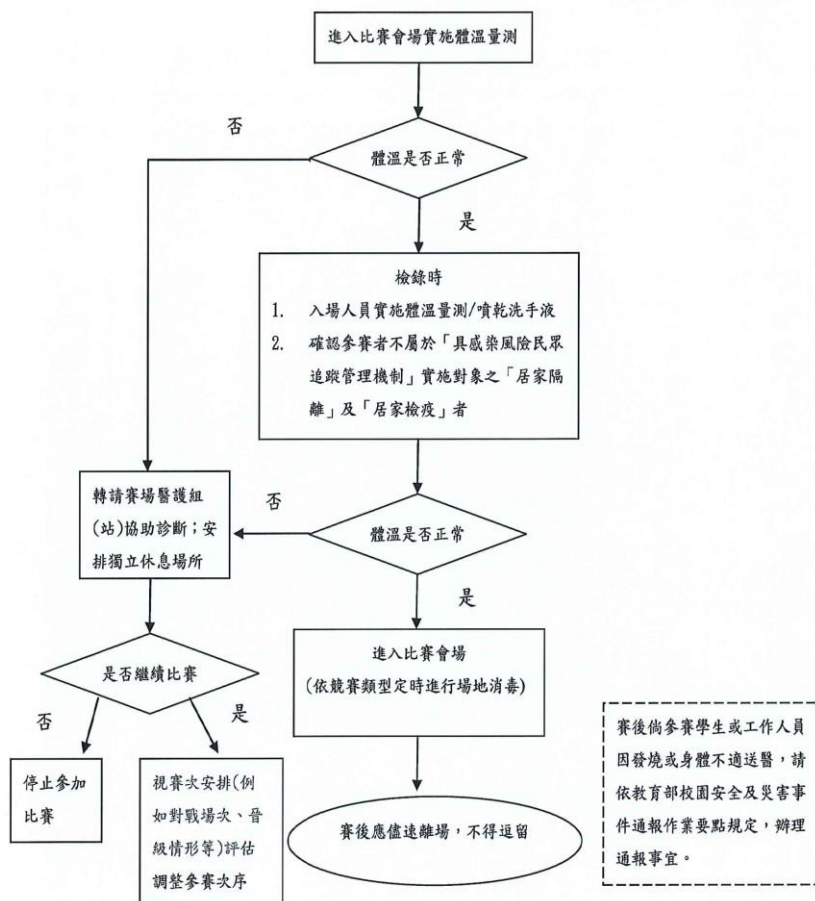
進入比賽會場實施體溫量測

否

體溫是否正常

是

檢錄時
1. 入場人員實施體溫量測/噴乾洗手液
2. 確認參賽者不屬於「具感染風險民眾追蹤管理機制」實施對象之「居家隔離」及「居家檢疫」者

轉請賽場醫護組(站)協助診斷;安排獨立休息場所

否

體溫是否正常

是

進入比賽會場
(依競賽類型定時進行場地消毒)

是否繼續比賽

否

是

停止參加比賽

視賽次安排(例如對戰場次、晉級情形等)評估調整參賽次序

賽後應儘速離場,不得逗留

賽後倘參賽學生或工作人員因發燒或身體不適送醫,請依教育部校園安全及災害事件通報作業要點規定,辦理通報事宜。